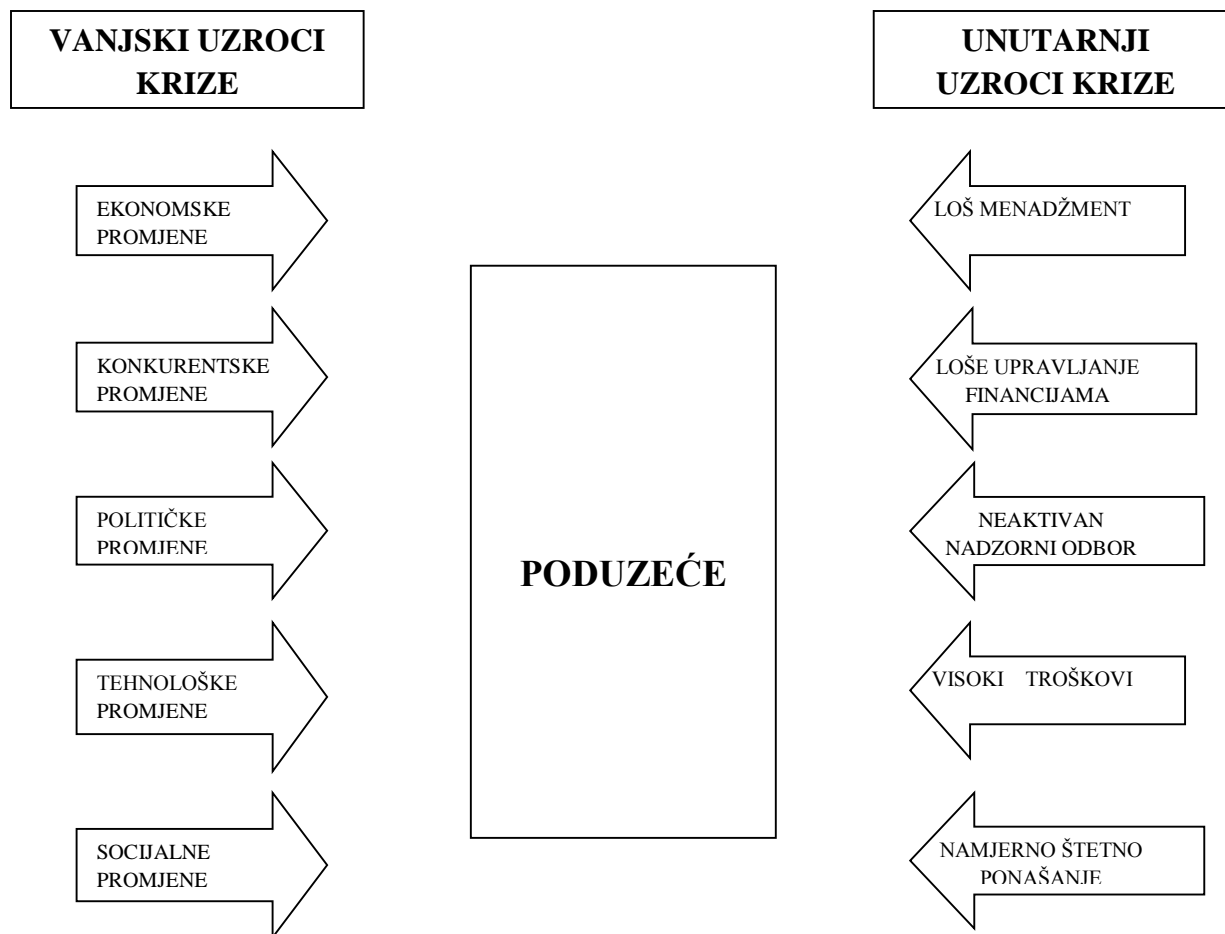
VANJSKI UZROCI KRIZE

UNUTARNJI UZROCI KRIZE

EKONOMSKE PROMJENE

KONKURENTSKE PROMJENE

POLITIČKE PROMJENE

TEHNOLOŠKE PROMJENE

SOCIJALNE PROMJENE

PODUZEĆE

LOŠ MENADŽMENT

LOŠE UPRAVLJANJE FINANCIJAMA

NEAKTIVAN NADZORNI ODBOR

VISOKI TROŠKOVI

NAMJERNO ŠTETNO PONAŠANJE